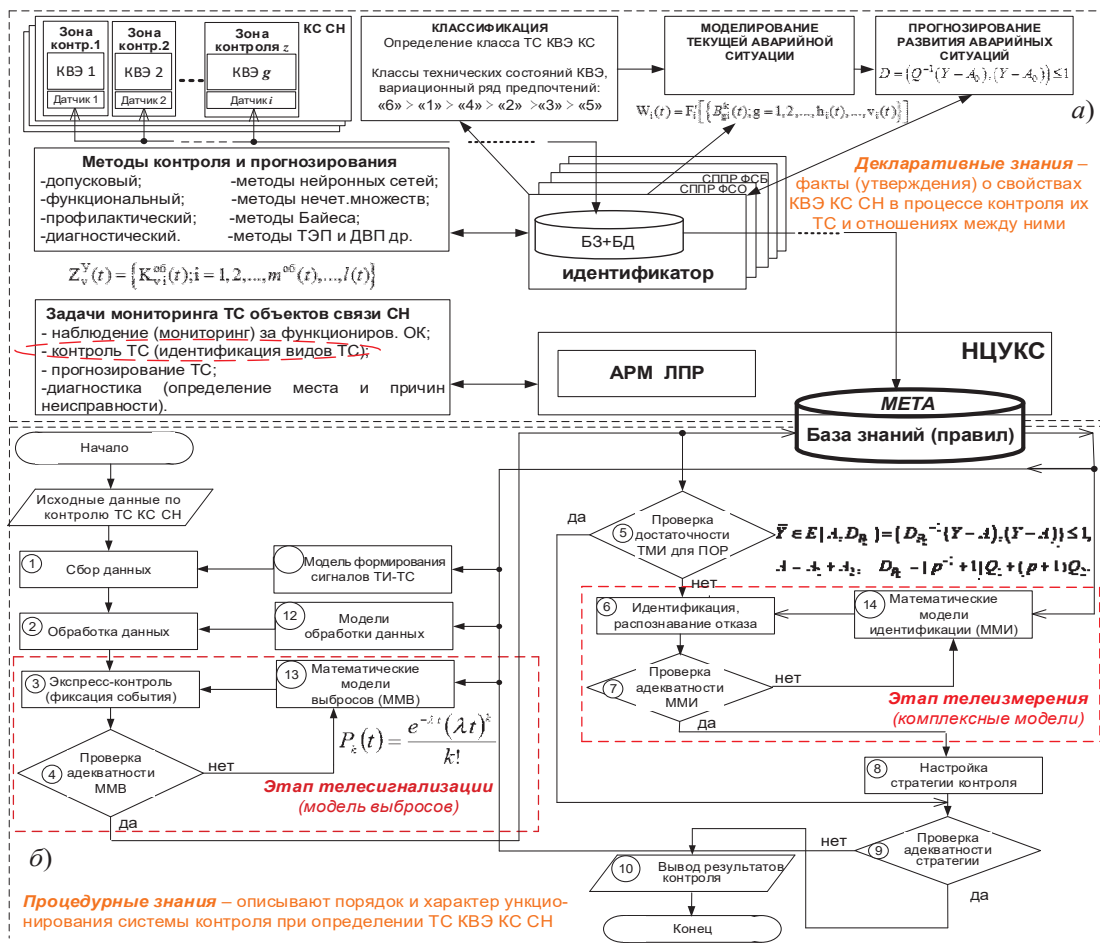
Зона контр.1
КВЭ 1
Датчик 1

Зона контр.2
КВЭ 2
Датчик 2

Зона контроля $z$
КВЭ $g$
Датчик $i$

КС СН

КЛАССИФИКАЦИЯ
Определение класса ТС КВЭ КС

Классы технических состояний КВЭ, вариационный ряд предпочтений:
«6» > «1» > «4» > «2» >«3» > «5»

МОДЕЛИРОВАНИЕ ТЕКУЩЕЙ АВАРИЙНОЙ СИТУАЦИИ

$W_i(t) = F_i\left[\left\{B_{gi}^k(t); g = 1, 2, ..., h_i(t), ..., v_i(t)\right\}\right]$

ПРОГНОЗИРОВАНИЕ РАЗВИТИЯ АВАРИЙНЫХ СИТУАЦИЙ

$D = \{Q^{-1}(Y - A_0), (Y - A_0)\} \leq 1$

а)

Методы контроля и прогнозирования
-допусковый;
-функциональный;
-профилактический;
-диагностический.
-методы нейронных сетей;
-методы нечет.множеств;
-методы Байеса;
-методы ТЭП и ДВП др.

СППР ФСБ
СППР ФСО

БЗ+БД
идентификатор

Декларативные знания – факты (утверждения) о свойствах КВЭ КС СН в процессе контроля их ТС и отношениях между ними

$Z_v^Y(t) = \left\{K_{vi}^{об}(t); i = 1, 2, ..., m^{об}(t), ..., l(t)\right\}$

Задачи мониторинга ТС объектов связи СН
- наблюдение (мониторинг) за функциониров. ОК;
- контроль ТС (идентификация видов ТС);
- прогнозирование ТС;
-диагностика (определение места и причин неисправности).

НЦУКС

АРМ ЛПР

МЕТА
База знаний (правил)

Начало

Исходные данные по контролю ТС КС СН

1 Сбор данных

Модель формирования сигналов ТИ-ТС

2 Обработка данных

12 Модели обработки данных

3 Экспресс-контроль (фиксация события)

13 Математические модели выбросов (ММВ)

$P_k(t) = \frac{e^{-\lambda t}(\lambda t)^k}{k!}$

4 Проверка адекватности ММВ

нет

да

Этап телесигнализации
(модель выбросов)

б)

да

5 Проверка достаточности ТМИ для ПОР

$\bar{Y} \in E(A, D_{R}) = \{D_{R}^{-1}(Y - A), (Y - A)\} \leq 1,$

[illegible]

нет

6 Идентификация, распознавание отказа

14 Математические модели идентификации (ММИ)

7 Проверка адекватности ММИ

нет

да

Этап телеизмерения
(комплексные модели)

8 Настройка стратегии контроля

нет

9 Проверка адекватности стратегии

да

10 Вывод результатов контроля

Конец

Процедурные знания – описывают порядок и характер ункционирования системы контроля при определении ТС КВЭ КС СН